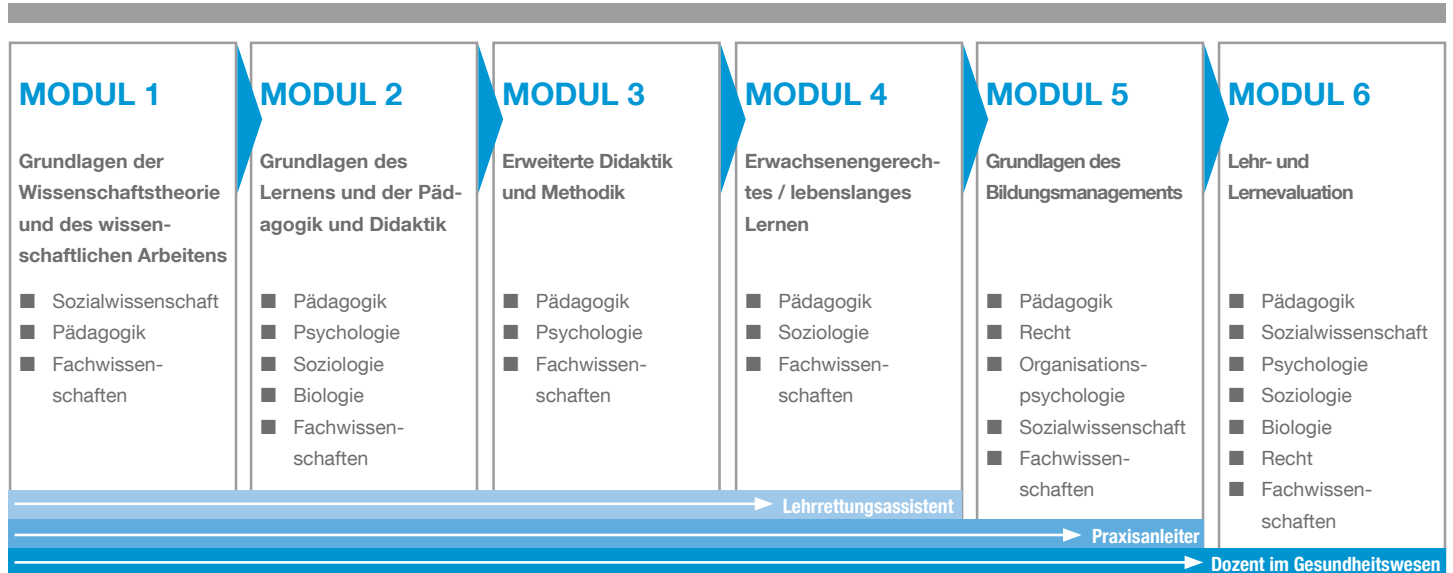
MODUL 1

Grundlagen der Wissenschaftstheorie und des wissenschaftlichen Arbeitens

■ Sozialwissenschaft
■ Pädagogik
■ Fachwissenschaften

MODUL 2

Grundlagen des Lernens und der Pädagogik und Didaktik

■ Pädagogik
■ Psychologie
■ Soziologie
■ Biologie
■ Fachwissenschaften

MODUL 3

Erweiterte Didaktik und Methodik

■ Pädagogik
■ Psychologie
■ Fachwissenschaften

MODUL 4

Erwachsenengerechtes / lebenslanges Lernen

■ Pädagogik
■ Soziologie
■ Fachwissenschaften

MODUL 5

Grundlagen des Bildungsmanagements

■ Pädagogik
■ Recht
■ Organisationspsychologie
■ Sozialwissenschaft
■ Fachwissenschaften

MODUL 6

Lehr- und Lernevaluation

■ Pädagogik
■ Sozialwissenschaft
■ Psychologie
■ Soziologie
■ Biologie
■ Recht
■ Fachwissenschaften

Lehrrettungsassistent

Praxisanleiter

Dozent im Gesundheitswesen